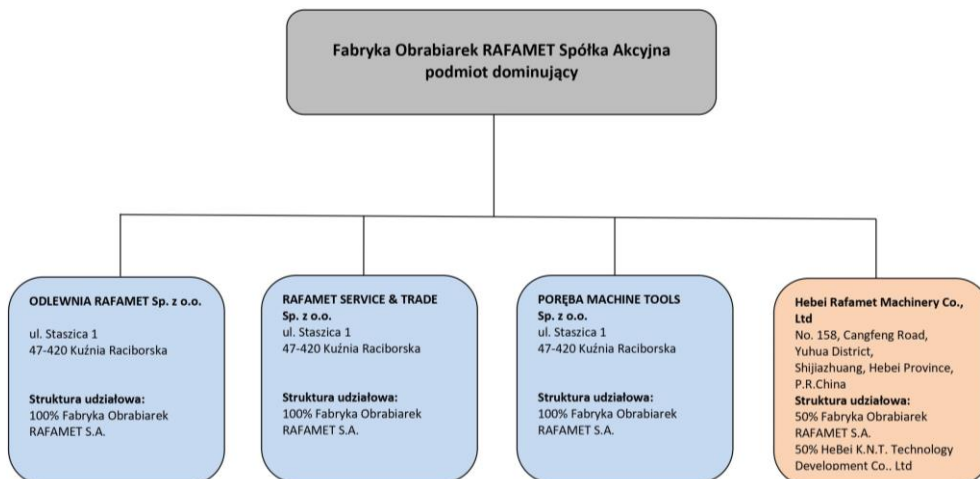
Fabryka Obrabiarek RAFAMET Spółka Akcyjna
podmiot dominujący

ODLEWNIA RAFAMET Sp. z o.o.

ul. Staszica 1
47-420 Kuźnia Raciborska

Struktura udziałowa:
100% Fabryka Obrabiarek RAFAMET S.A.

RAFAMET SERVICE & TRADE Sp. z o.o.
ul. Staszica 1
47-420 Kuźnia Raciborska

Struktura udziałowa:
100% Fabryka Obrabiarek RAFAMET S.A.

PORĘBA MACHINE TOOLS Sp. z o.o.
ul. Staszica 1
47-420 Kuźnia Raciborska

Struktura udziałowa:
100% Fabryka Obrabiarek RAFAMET S.A.

Hebei Rafamet Machinery Co., Ltd
No. 158, Cangfeng Road, Yuhua District, Shijiazhuang, Hebei Province, P.R.China
Struktura udziałowa:
50% Fabryka Obrabiarek RAFAMET S.A.
50% HeBei K.N.T. Technology Development Co., Ltd